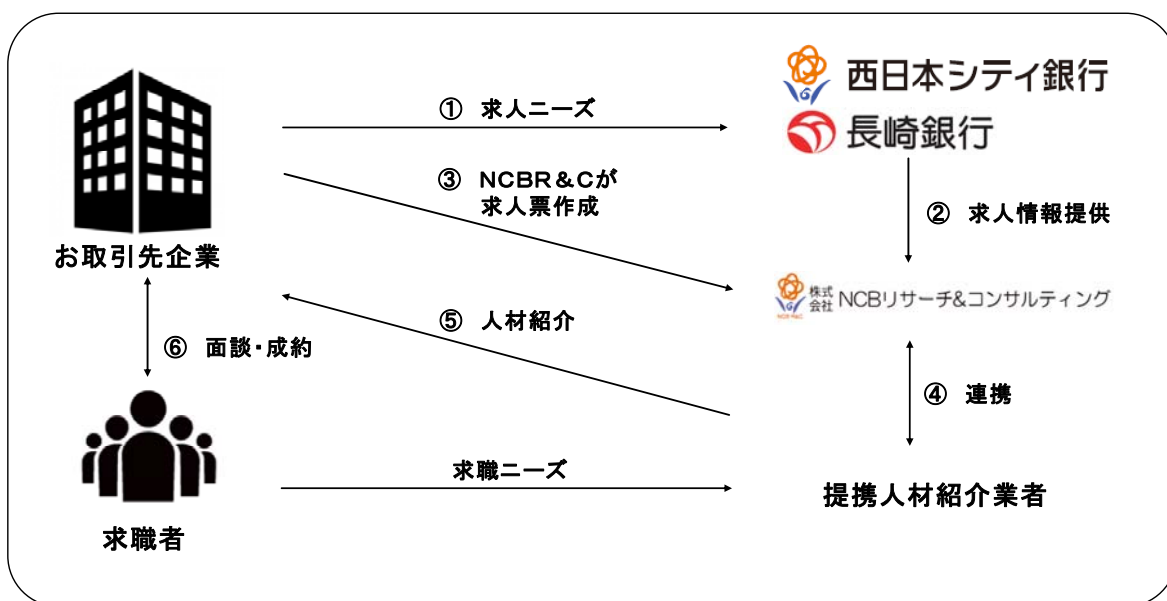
西日本シティ銀行
長崎銀行

① 求人ニーズ

③ NCBR＆Cが
求人票作成

② 求人情報提供

お取引先企業

株式会社 NCBリサーチ&コンサルティング

⑤ 人材紹介

⑥ 面談・成約

④ 連携

求職ニーズ

提携人材紹介業者

求職者